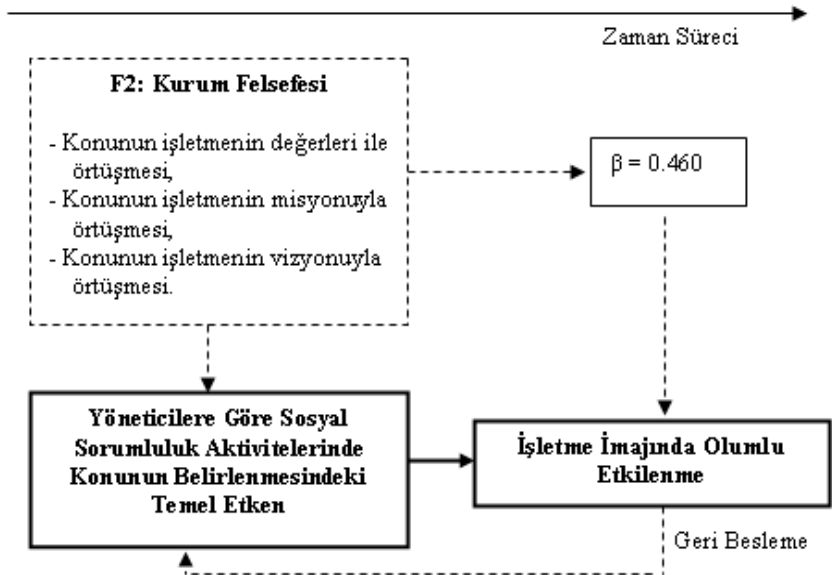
Zaman Süreci

F2: Kurum Felsefesi

- Konunun işletmenin değerleri ile örtüşmesi,
- Konunun işletmenin misyonuyla örtüşmesi,
- Konunun işletmenin vizyonuyla örtüşmesi.

β = 0.460

Yöneticilere Göre Sosyal Sorumluluk Aktivitelerinde Konunun Belirlenmesindeki Temel Etken

İşletme İmajında Olumlu Etkilenme

Geri Besleme